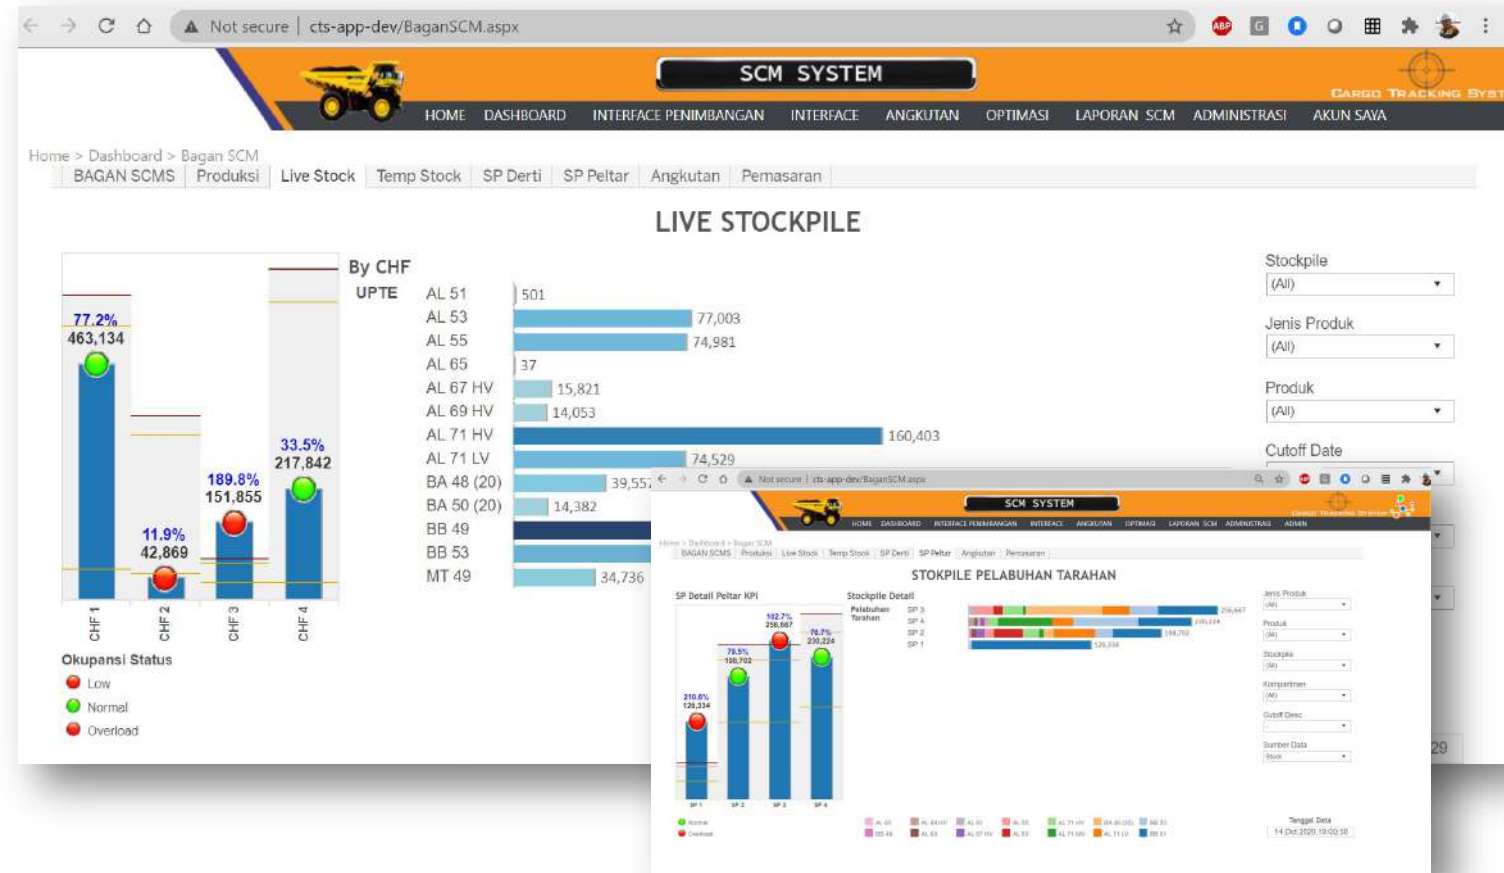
Not secure | cts-app-dev/BaganSCM.aspx

SCM SYSTEM

CARGO TRACKING SYST

HOME DASHBOARD INTERFACE PENIMBANGAN INTERFACE ANGKUTAN OPTIMASI LAPORAN SCM ADMINISTRASI AKUN SAYA

Home > Dashboard > Bagan SCM

BAGAN SCMS | Produksi | Live Stock | Temp Stock | SP Derti | SP Peltar | Angkutan | Pemasaran

LIVE STOCKPILE

77.2%
463,134

11.9%
42,869

189.8%
151,855

33.5%
217,842

CHF 1 CHF 2 CHF 3 CHF 4

Okupansi Status
Low
Normal
Overload

By CHF
UPTE

| | |
|---|---|
| AL 51 | 501 |
| AL 53 | 77,003 |
| AL 55 | 74,981 |
| AL 65 | 37 |
| AL 67 HV | 15,821 |
| AL 69 HV | 14,053 |
| AL 71 HV | 160,403 |
| AL 71 LV | 74,529 |
| BA 48 (20) | 39,557 |
| BA 50 (20) | 14,382 |
| BB 49 | |
| BB 53 | |
| MT 49 | 34,736 |

Stockpile
(All)
Jenis Produk
(All)
Produk
(All)
Cutoff Date

29

Not secure | cts-app-dev/BaganSCM.aspx

SCM SYSTEM

HOME DASHBOARD INTERFACE PENIMBANGAN INTERFACE ANGKUTAN OPTIMASI LAPORAN SCM ADMINISTRASI ADMIN

BAGAN SCMS | Produksi | Live Stock | Temp Stock | SP Derti | SP Peltar | Angkutan | Pemasaran

STOKPILE PELABUHAN TARAHAN

SP Detail Peltar KPI

Stockpile Detail

Pelabuhan Tarahan

SP 3
SP 4
SP 2
SP 1

210.6%
120,334

79.5%
100,702

102.7%
256,667

76.7%
230,224

SP 1 SP 2 SP 3 SP 4

Normal
Overload

Jenis Produk
(All)
Produk
(All)
Stockpile
(All)
Kompartmen
(All)
Cutoff Desc
Sumber Data
Stock

Tanggal Data
14 Oct 2020 10:00:50